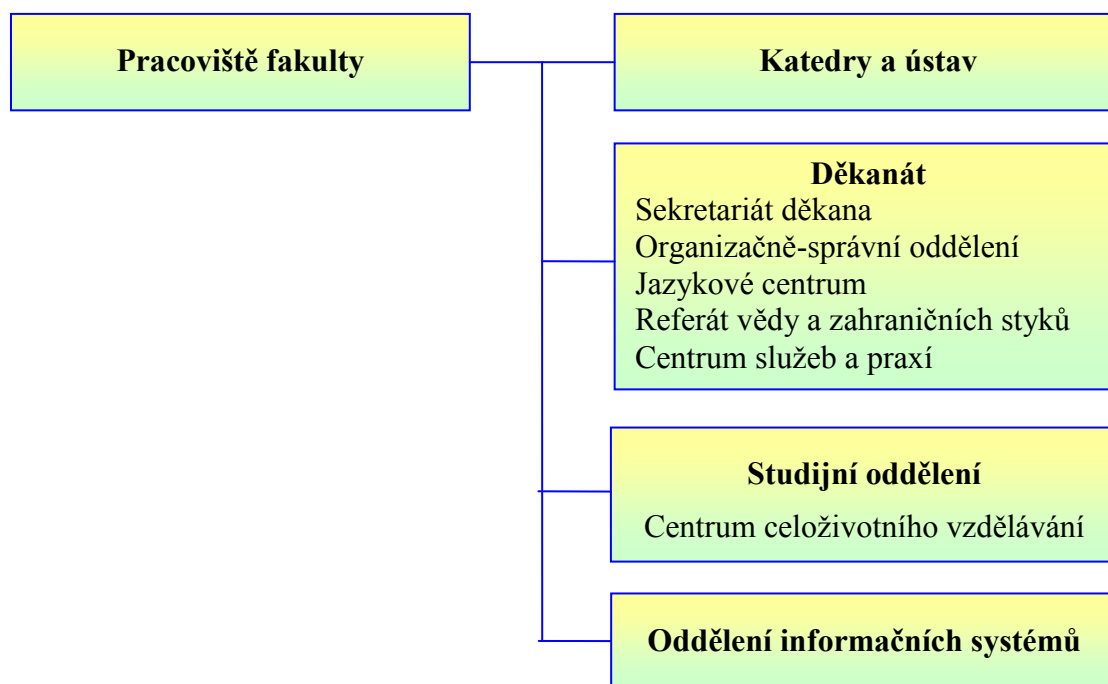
Pracoviště fakulty

Katedry a ústav

Děkanát
Sekretariát děkana
Organizačně-správní oddělení
Jazykové centrum
Referát vědy a zahraničních styků
Centrum služeb a praxí

Studijní oddělení
Centrum celoživotního vzdělávání

Oddělení informačních systémů